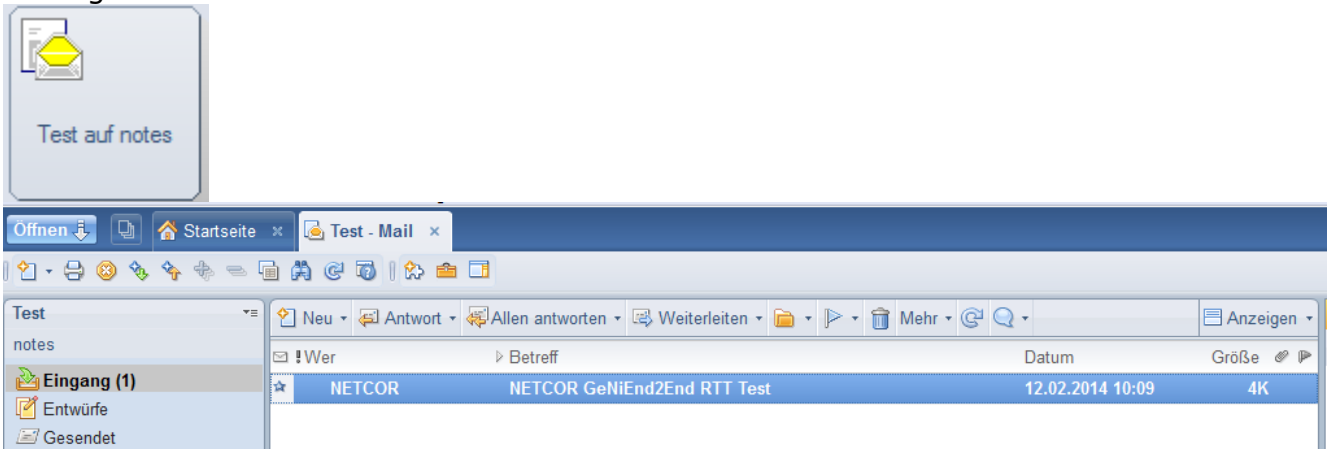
Test auf notes

Öffnen | Startseite × | Test - Mail ×

Test
notes
Eingang (1)
Entwürfe
Gesendet

Neu ▾ | Antwort ▾ | Allen antworten ▾ | Weiterleiten ▾ | Mehr ▾ | Anzeigen ▾

| ! Wer | Betreff | Datum | Größe |
|---|---|---|---|
| NETCOR | NETCOR GeNiEnd2End RTT Test | 12.02.2014 10:09 | 4K |